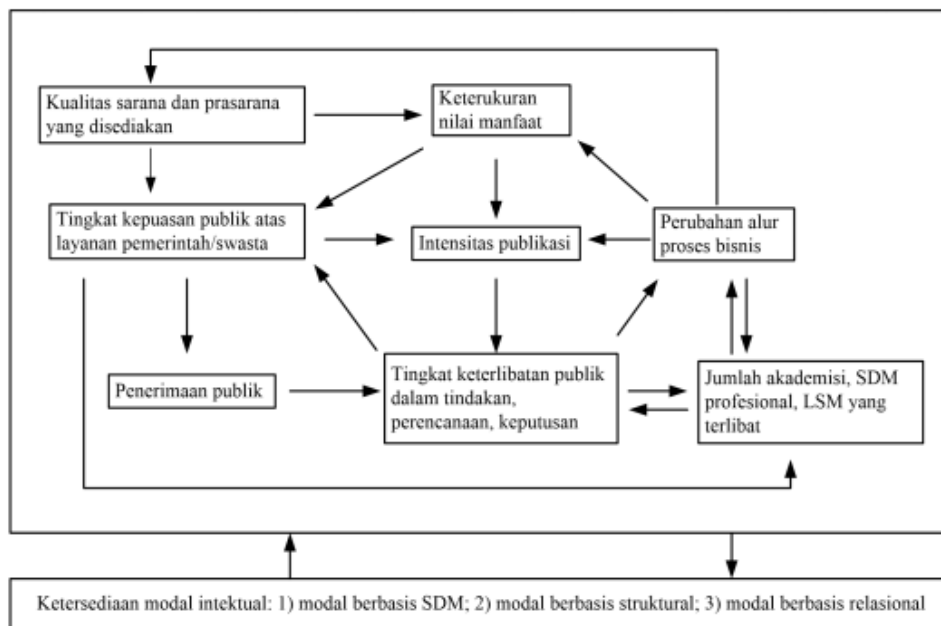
Kualitas sarana dan prasarana yang disediakan

Keterukuran nilai manfaat

Tingkat kepuasan publik atas layanan pemerintah/swasta

Intensitas publikasi

Perubahan alur proses bisnis

Penerimaan publik

Tingkat keterlibatan publik dalam tindakan, perencanaan, keputusan

Jumlah akademisi, SDM profesional, LSM yang terlibat

Ketersediaan modal intektual: 1) modal berbasis SDM; 2) modal berbasis struktural; 3) modal berbasis relasional